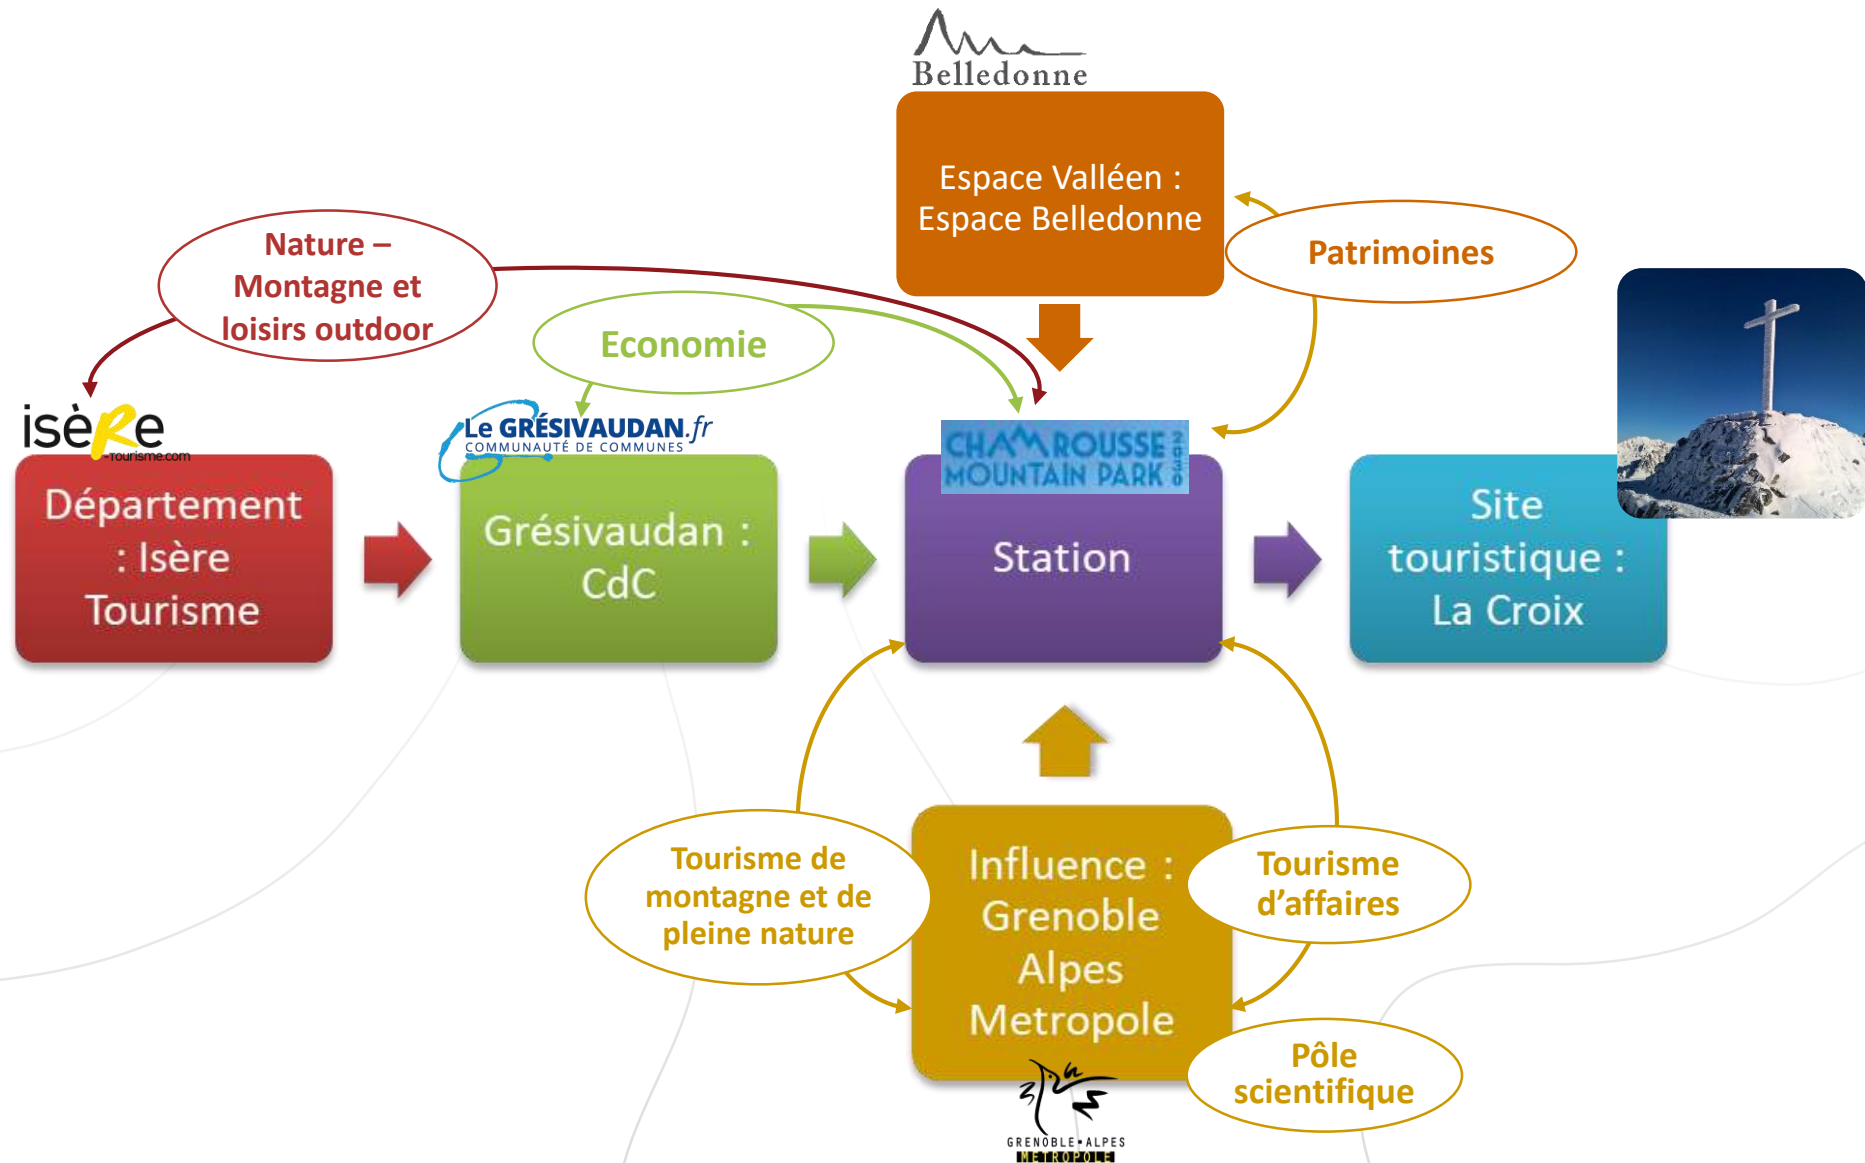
Belledonne

Espace Valléen : Espace Belledonne

Nature – Montagne et loisirs outdoor

Patrimoines

Economie

isèRe Tourisme.com

Le GRÉSIVAUDAN.fr COMMUNAUTÉ DE COMMUNES

CHAMROUSSE MOUNTAIN PARK 2030

Département : Isère Tourisme

Grésivaudan : CdC

Station

Site touristique : La Croix

Tourisme de montagne et de pleine nature

Influence : Grenoble Alpes Metropole

Tourisme d'affaires

Pôle scientifique

GRENOBLE • ALPES MÉTROPOLE